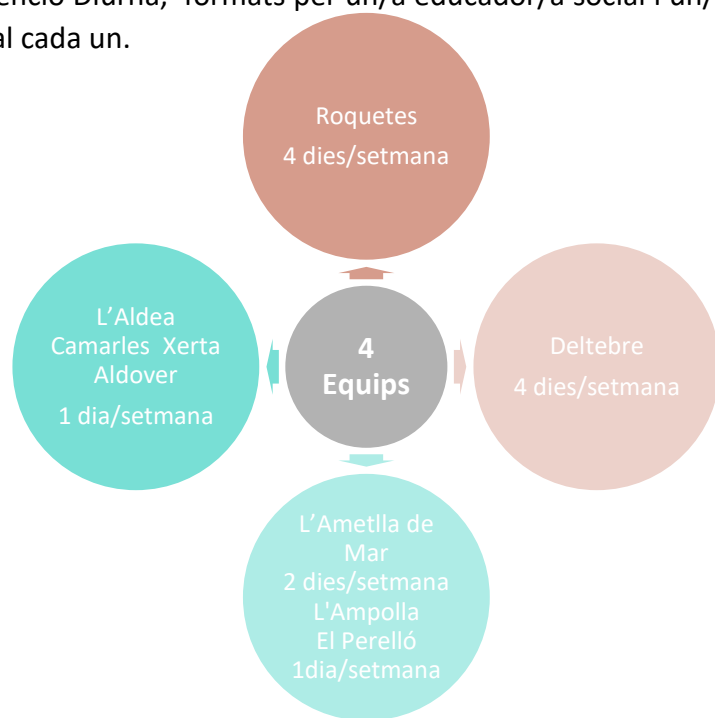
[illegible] Diürna, formats per un/a educador/a social i un/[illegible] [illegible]al cada un.

Roquetes
4 dies/setmana

L'Aldea
Camarles Xerta
Aldover
1 dia/setmana

4
Equips

Deltebre
4 dies/setmana

L'Ametlla de Mar
2 dies/setmana
L'Ampolla
El Perelló
1dia/setmana